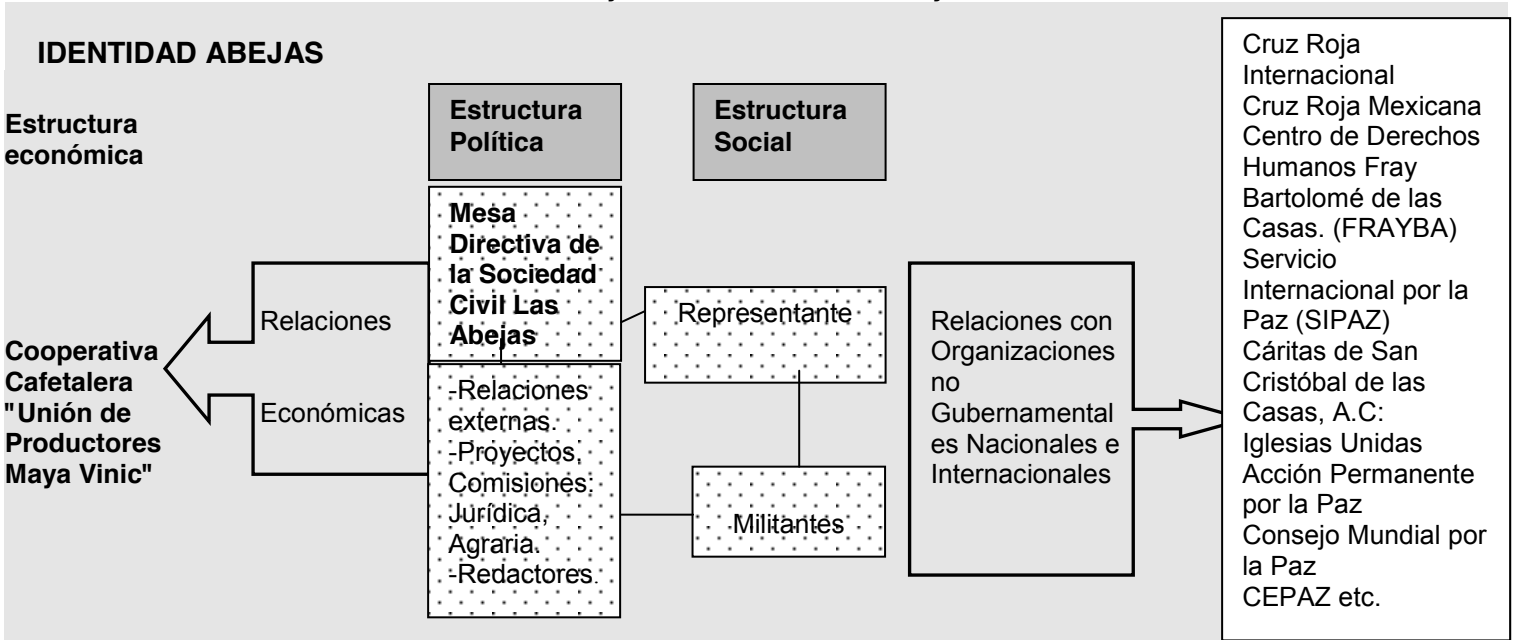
IDENTIDAD ABEJAS

Estructura económica

Estructura Política

Estructura Social

Mesa Directiva de la Sociedad Civil Las Abejas

Relaciones

Económicas

Cooperativa Cafetalera "Unión de Productores Maya Vinic"

Representante

-Relaciones externas.
-Proyectos, Comisiones: Jurídica, Agraria.
-Redactores

Militantes

Relaciones con Organizaciones no Gubernamentales Nacionales e Internacionales

Cruz Roja Internacional
Cruz Roja Mexicana
Centro de Derechos Humanos Fray Bartolomé de las Casas. (FRAYBA)
Servicio Internacional por la Paz (SIPAZ)
Cáritas de San Cristóbal de las Casas, A.C:
Iglesias Unidas
Acción Permanente por la Paz
Consejo Mundial por la Paz
CEPAZ etc.